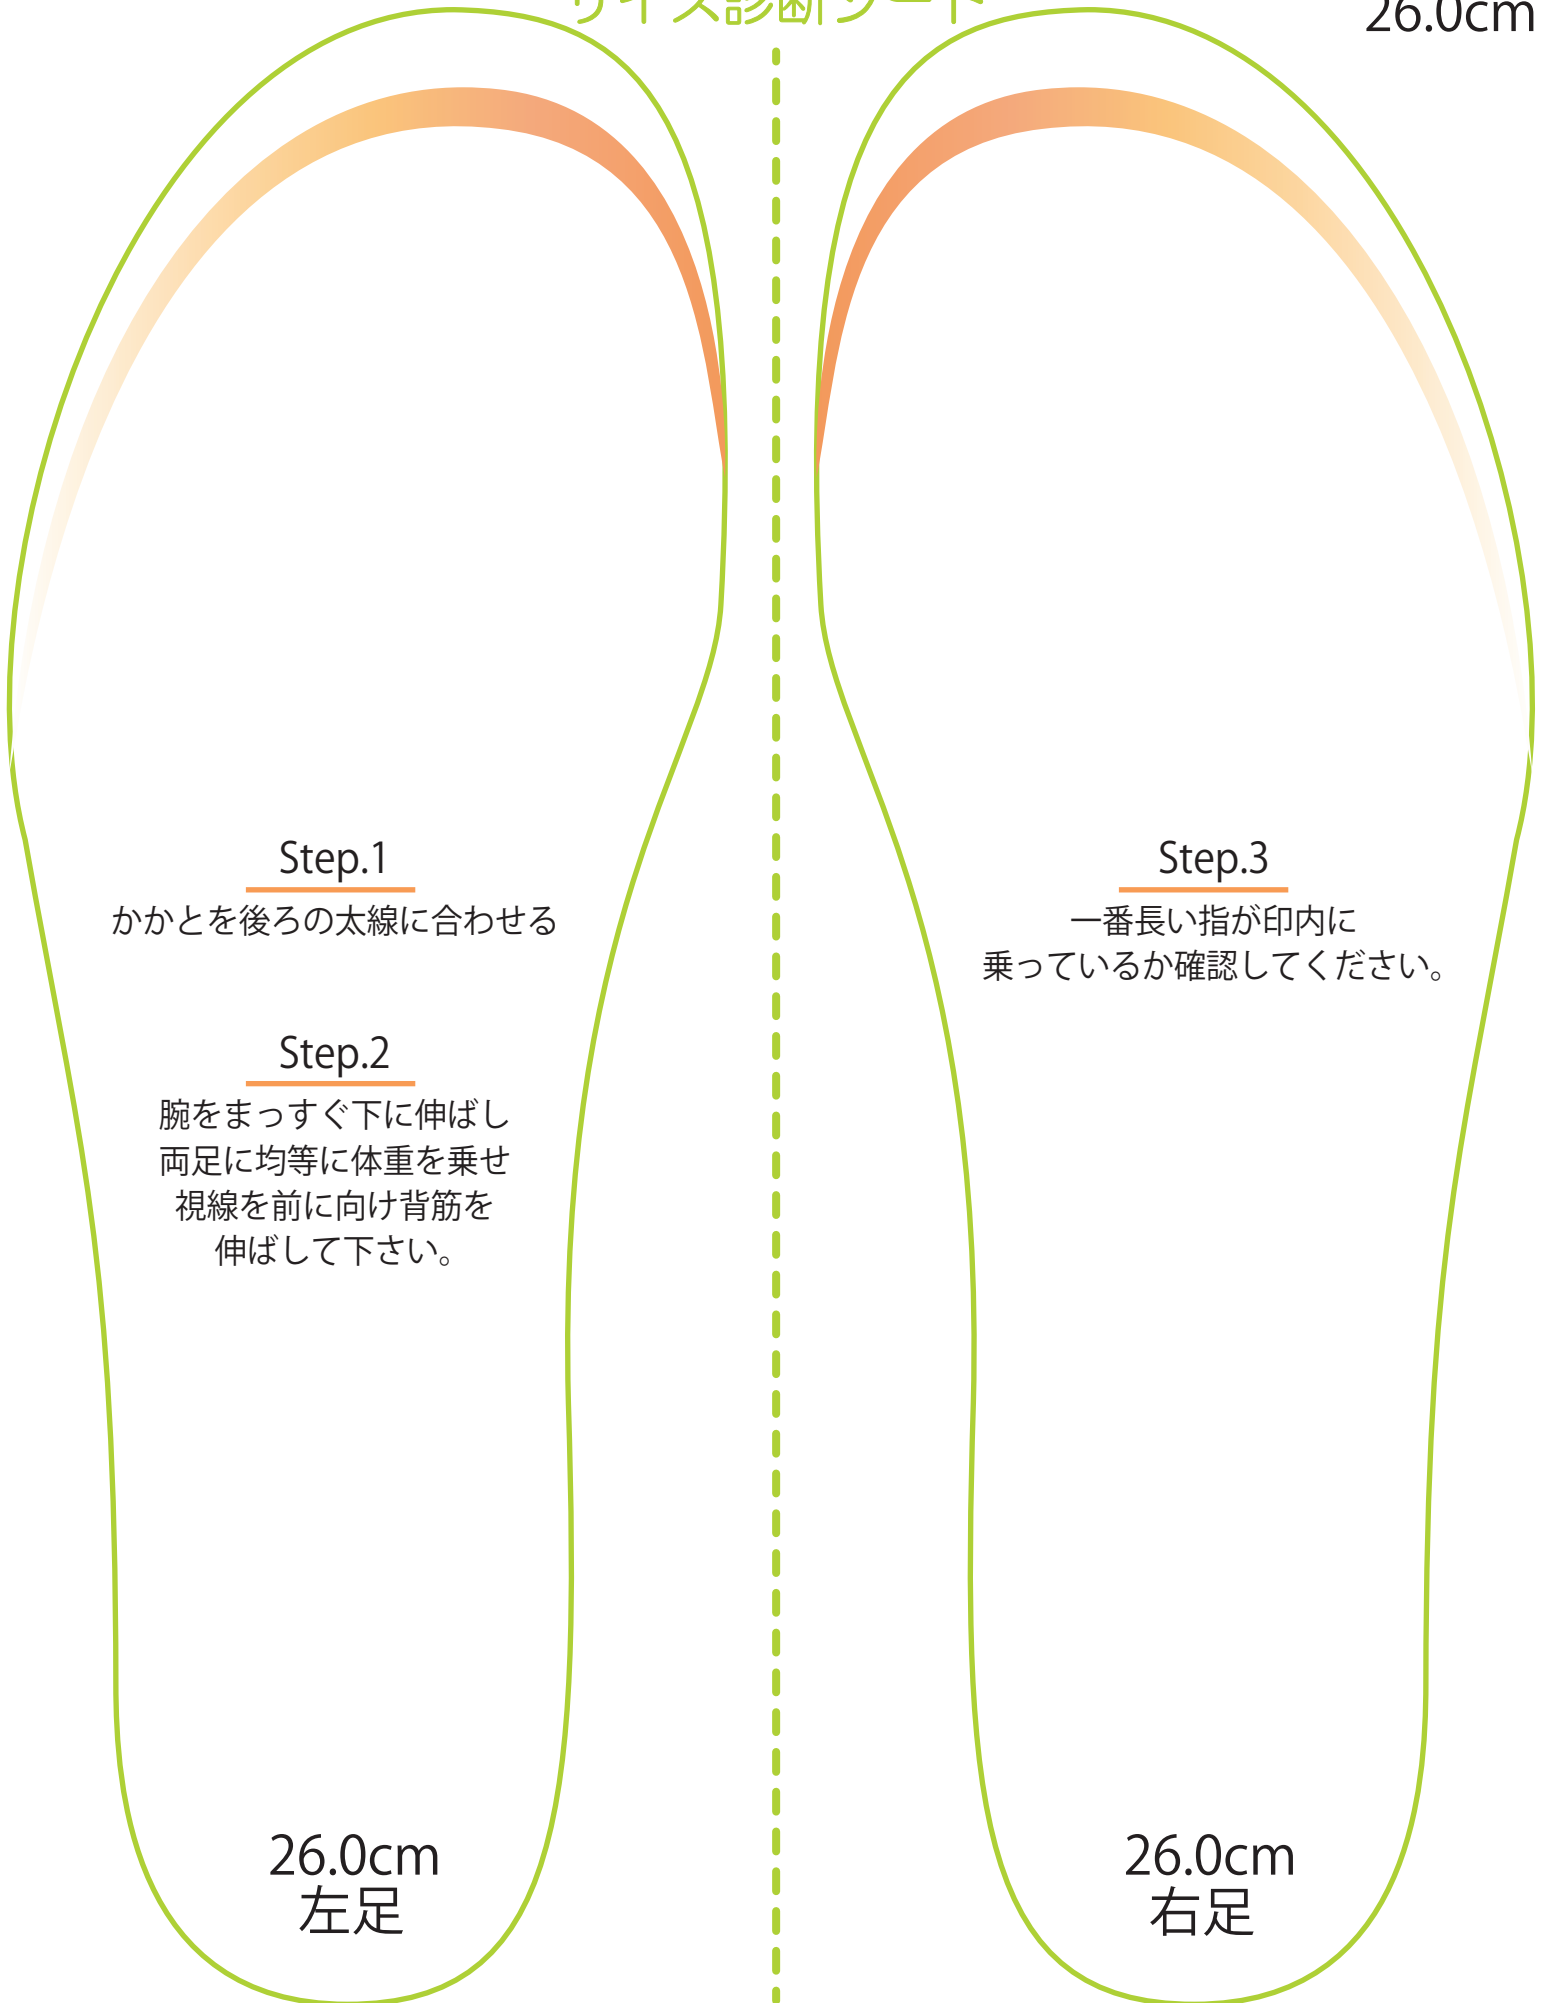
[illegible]

26.0cm

Step.1
かかとを後ろの太線に合わせる

Step.2
腕をまっすぐ下に伸ばし
両足に均等に体重を乗せ
視線を前に向け背筋を
伸ばして下さい。

Step.3
一番長い指が印内に
乗っているか確認してください。

26.0cm
左足

26.0cm
右足